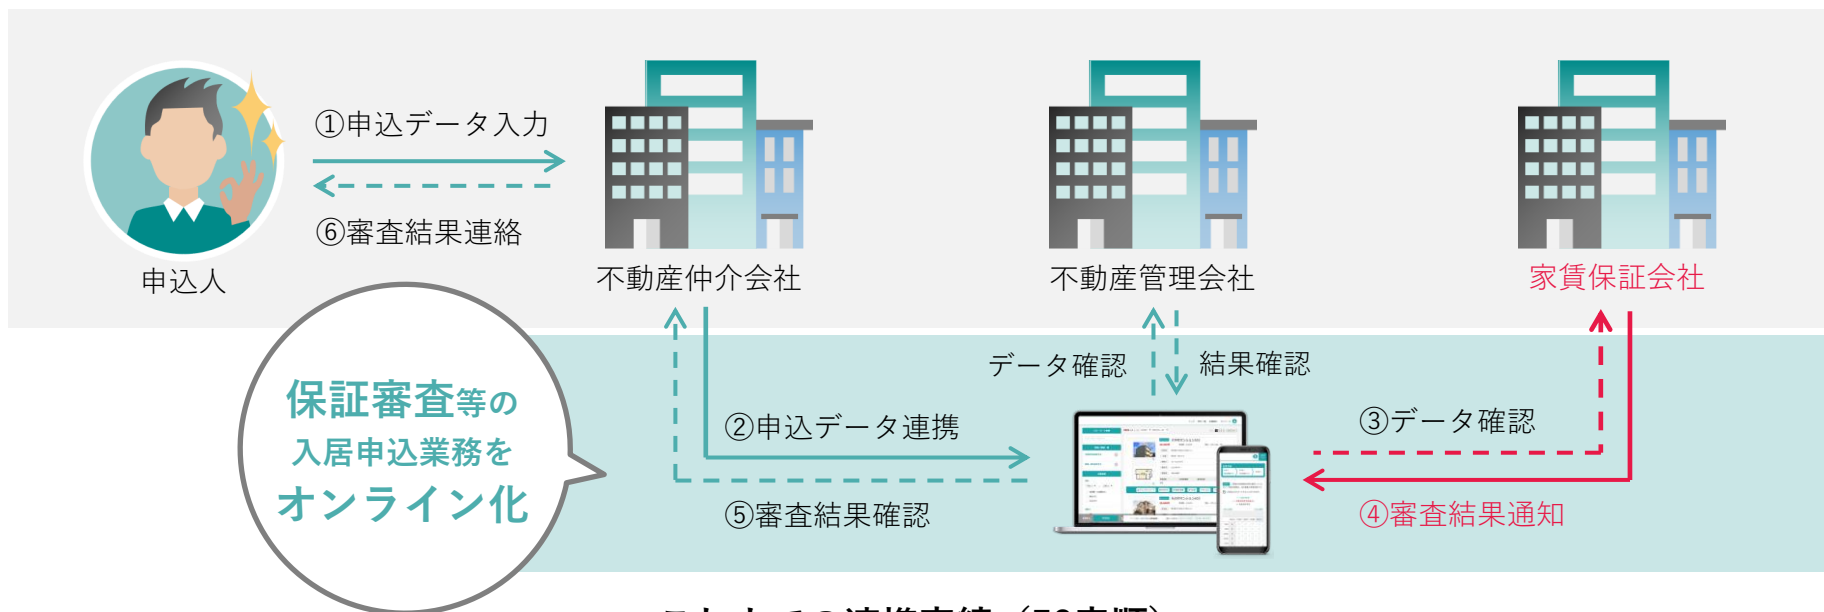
①申込データ入力

⑥審査結果連絡

申込人

不動産仲介会社

不動産管理会社

家賃保証会社

データ確認

結果確認

保証審査等の
入居申込業務を
オンライン化

②申込データ連携

③データ確認

⑤審査結果確認

④審査結果通知

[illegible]